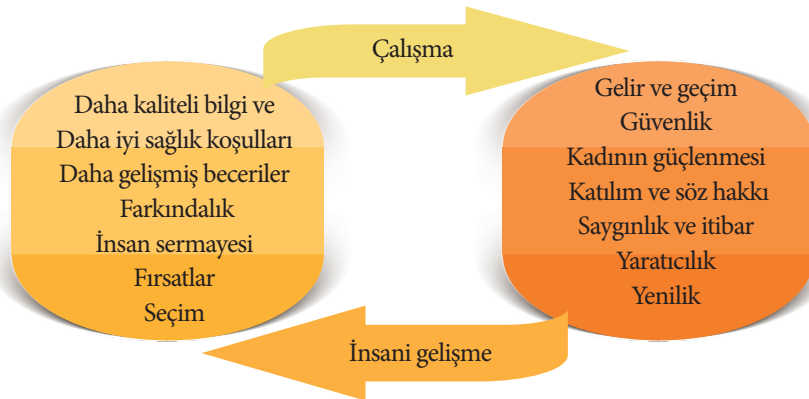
Çalışma

Daha kaliteli bilgi ve
Daha iyi sağlık koşulları
Daha gelişmiş beceriler
Farkındalık
İnsan sermayesi
Fırsatlar
Seçim

Gelir ve geçim
Güvenlik
Kadının güçlenmesi
Katılım ve söz hakkı
Saygınlık ve itibar
Yaratıcılık
Yenilik

İnsani gelişme